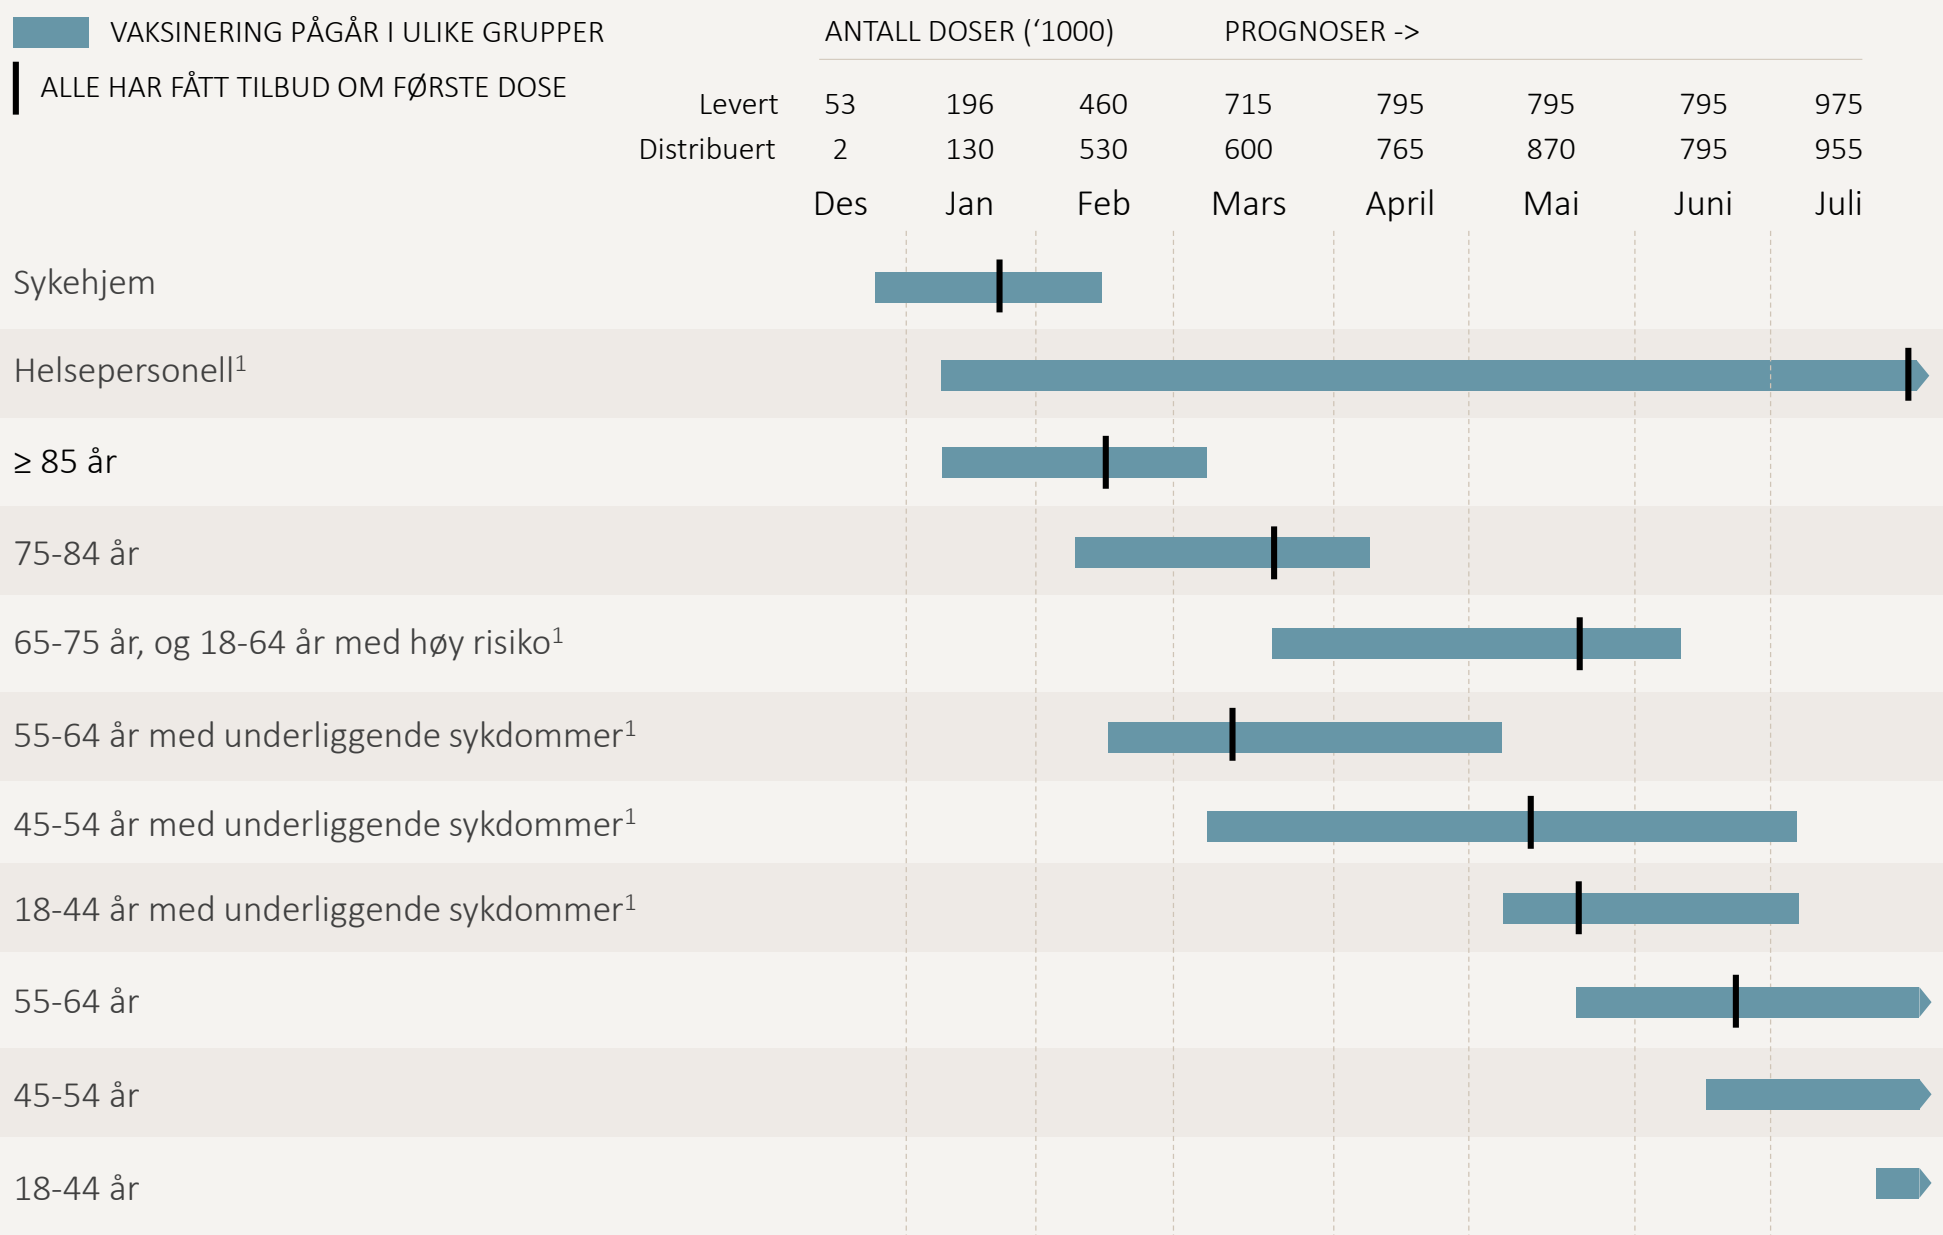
VAKSINERING PÅGÅR I ULIKE GRUPPER

ALLE HAR FÅTT TILBUD OM FØRSTE DOSE

ANTALL DOSER (‘1000) PROGNOSER ->

|  | Des | Jan | Feb | Mars | April | Mai | Juni | Juli |
|---|---|---|---|---|---|---|---|---|
| Levert | 53 | 196 | 460 | 715 | 795 | 795 | 795 | 975 |
| Distribuert | 2 | 130 | 530 | 600 | 765 | 870 | 795 | 955 |

Sykehjem

Helsepersonell$^1$

≥ 85 år

75-84 år

65-75 år, og 18-64 år med høy risiko$^1$

55-64 år med underliggende sykdommer$^1$

45-54 år med underliggende sykdommer$^1$

18-44 år med underliggende sykdommer$^1$

55-64 år

45-54 år

18-44 år